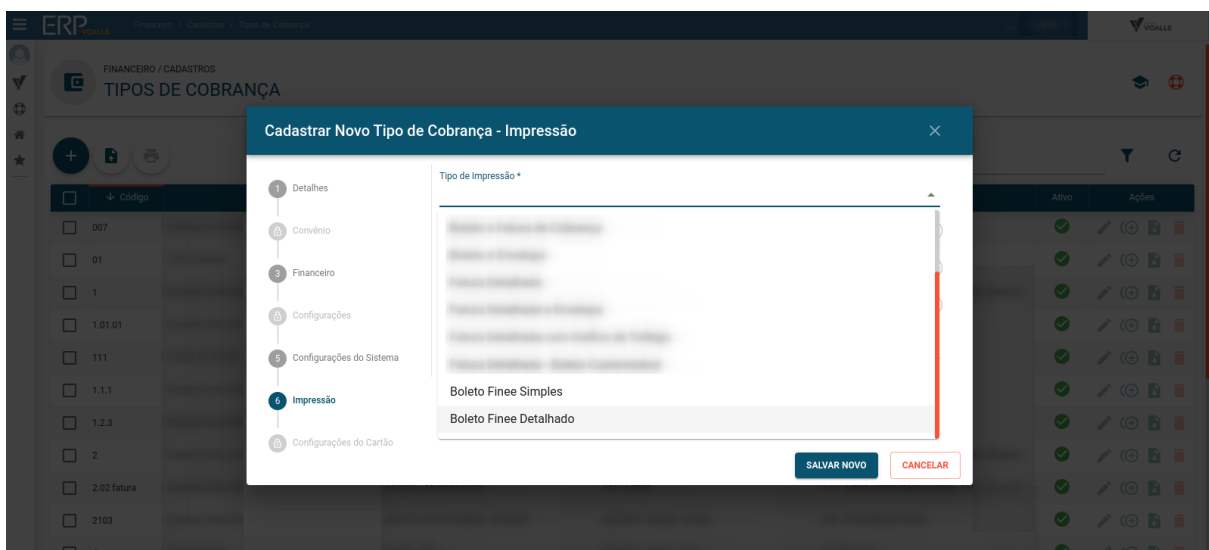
ERP VOALLE

VOALLE

FINANCEIRO / CADASTROS

TIPOS DE COBRANÇA

Código

007

01

1

1.01.01

111

1.1.1

1.2.3

2

2.02 fatura

2103

Ativo

Ações

Cadastrar Novo Tipo de Cobrança - Impressão

1 Detalhes

Convênio

3 Financeiro

Configurações

5 Configurações do Sistema

6 Impressão

Configurações do Cartão

Tipo de Impressão *

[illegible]

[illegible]

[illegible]

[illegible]

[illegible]

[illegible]

Boleto Finee Simples

Boleto Finee Detalhado

SALVAR NOVO

CANCELAR